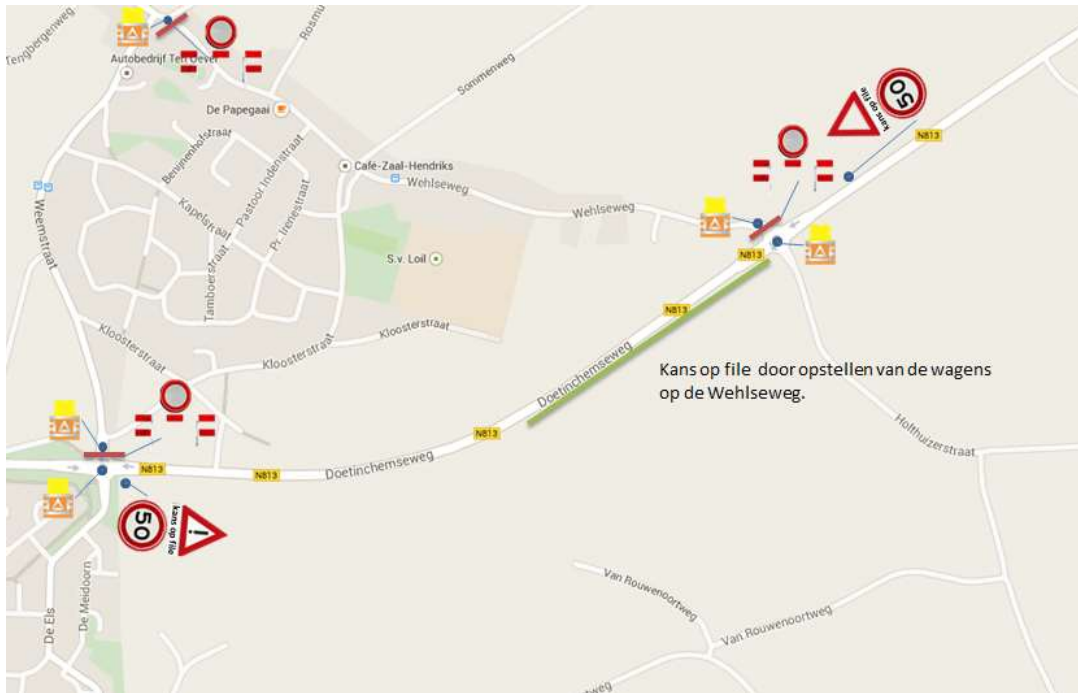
Tengbergenweg
Autobedrijf Ten Oever
Roamu
Sommenweg
De Papegaai
Benjamenhofstraat
Cafe-Zaal-Hendriks
Wehlseweg
Weemstraat
Kapelstraat
Pastoor Indenstraat
Pr. Irenestraat
Wehlseweg
50
kans op file
N813
Tamboerstraat
S.v. Loil
N813
N813
Kloosterstraat
Kloosterstraat
Kloosterstraat
Doetinchemseweg
Kans op file door opstellen van de wagens op de Wehlseweg.
N813
N813
N813
Doetinchemseweg
Holthuizerstraat
50
kans op file
Van Rouwenoortweg
Van Rouwenoortweg
De Els
De Meidoorn
weg